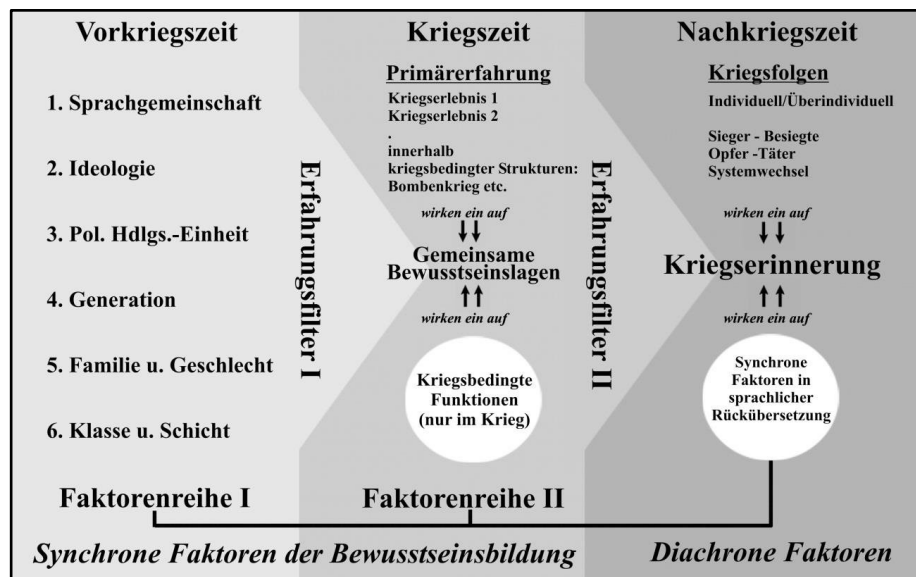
Vorkriegszeit

1. Sprachgemeinschaft

2. Ideologie

3. Pol. Hdlgs.-Einheit

4. Generation

5. Familie u. Geschlecht

6. Klasse u. Schicht

Erfahrungsfilter I

Kriegszeit

Primärerfahrung

Kriegserlebnis 1
Kriegserlebnis 2
.
innerhalb kriegsbedingter Strukturen: Bombenkrieg etc.

wirken ein auf

Gemeinsame Bewusstseinslagen

wirken ein auf

Kriegsbedingte Funktionen (nur im Krieg)

Erfahrungsfilter II

Nachkriegszeit

Kriegsfolgen

Individuell/Überindividuell

Sieger - Besiegte
Opfer -Täter
Systemwechsel

wirken ein auf

Kriegserinnerung

wirken ein auf

Synchrone Faktoren in sprachlicher Rückübersetzung

Faktorenreihe I

Faktorenreihe II

Synchrone Faktoren der Bewusstseinsbildung

Diachrone Faktoren